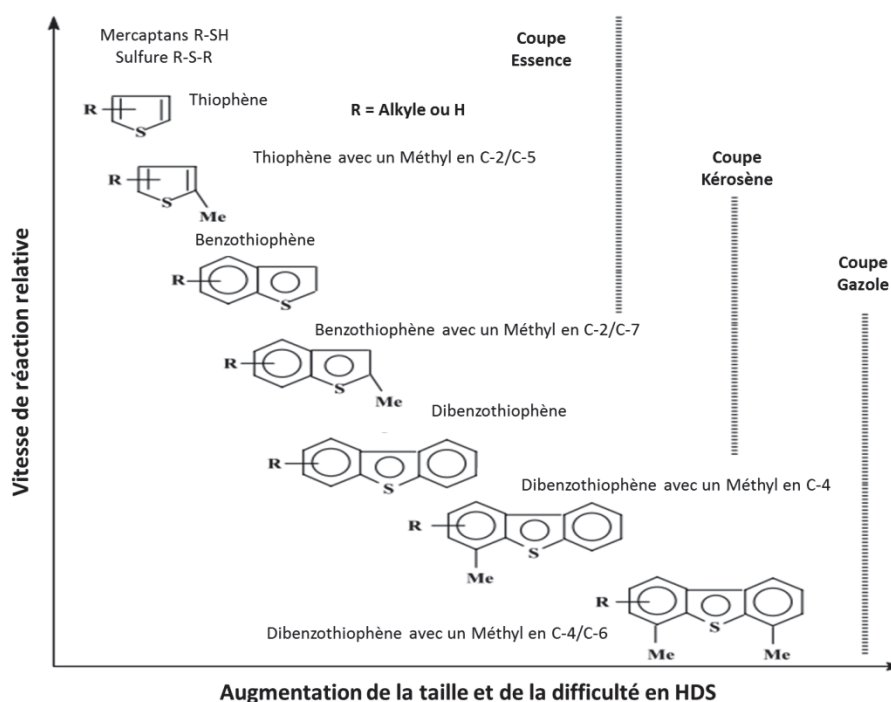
Mercaptans R-SH
Sulfure R-S-R

Coupe
Essence

R
S
Thiophène

R = Alkyle ou H

Thiophène avec un Méthyl en C-2/C-5

R
S
Me

Coupe
Kérosène

Benzothiophène

R
S

Coupe
Gazole

Benzothiophène avec un Méthyl en C-2/C-7

R
S
Me

Dibenzothiophène

R
S

Dibenzothiophène avec un Méthyl en C-4

R
S
Me

R
S
Me
Me

Dibenzothiophène avec un Méthyl en C-4/C-6

Vitesse de réaction relative

Augmentation de la taille et de la difficulté en HDS